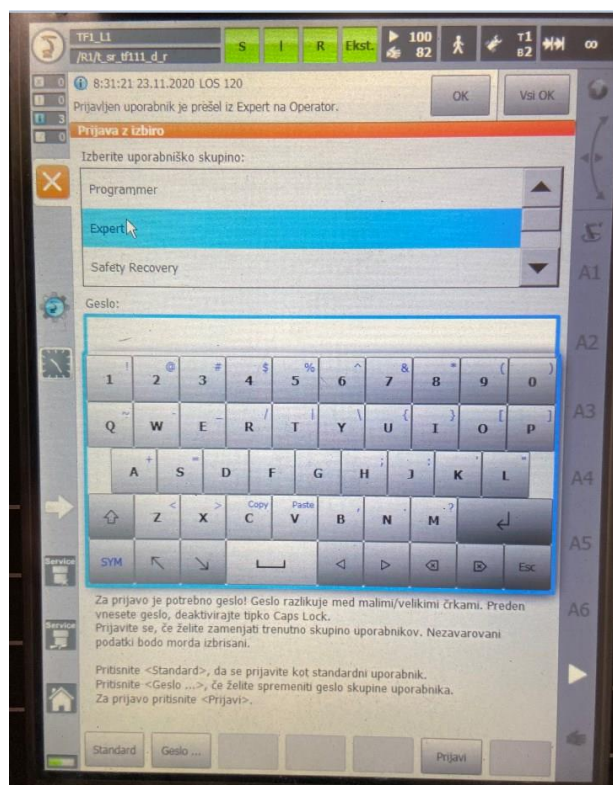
TF1_L1
/R1/t_sr_tf111_d_r
S I R Ekst. 100 82 T1 B2 ∞

0
0
3
0

8:31:21 23.11.2020 LOS 120
Prijavljen uporabnik je prešel iz Expert na Operator.
OK
Vsi OK

Prijava z izbiro

Izberite uporabniško skupino:

Programmer
Expert
Safety Recovery

Geslo:

1 ! 2 @ 3 # 4 $ 5 % 6 ^ 7 & 8 * 9 ( 0 )
Q ~ W E _ R / T | Y U { I } O [ P ]
A + S = D F G H ; J : K ' L "
Z < X > C Copy V Paste B , N M . ?
SYM Esc

Za prijavo je potrebno geslo! Geslo razlikuje med malimi/velikimi črkami. Preden vnesete geslo, deaktivirajte tipko Caps Lock.
Prijavite se, če želite zamenjati trenutno skupino uporabnikov. Nezavarovani podatki bodo morda izbrisani.

Pritisnite <Standard>, da se prijavite kot standardni uporabnik.
Pritisnite <Geslo ...>, če želite spremeniti geslo skupine uporabnika.
Za prijavo pritisnite <Prijavi>.

Standard
Geslo ...
Prijavi

A1
A2
A3
A4
A5
A6
Service
Service